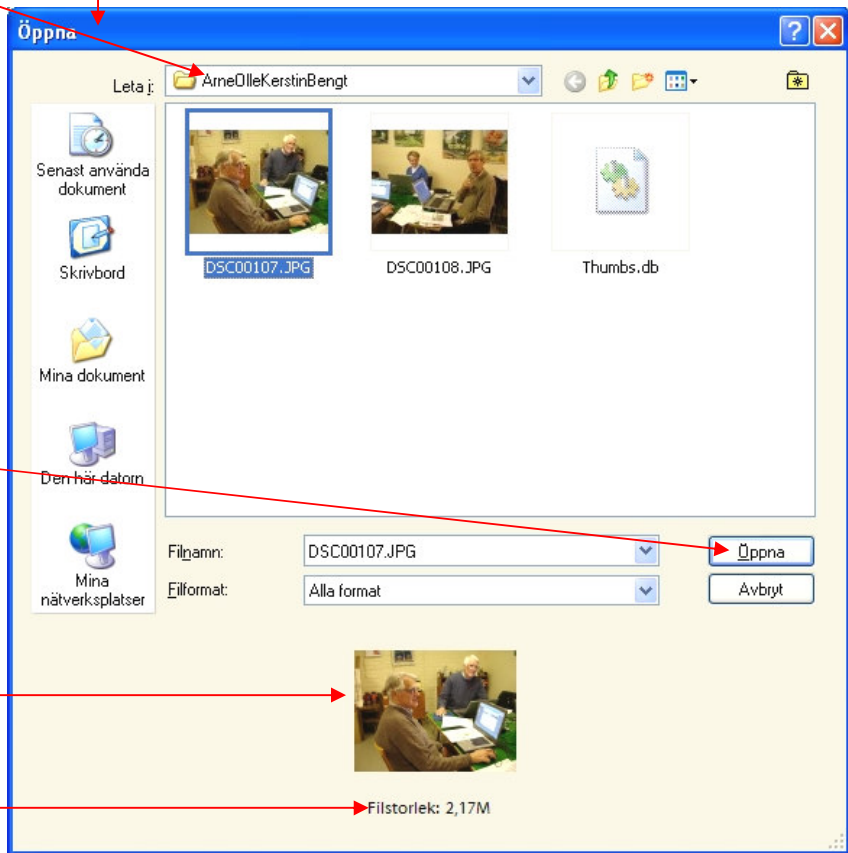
Öppna

Leta i: ArneOlleKerstinBengt

Senast använda dokument

Skrivbord

Mina dokument

Den här datorn

Mina nätverksplatser

DSC00107.JPG

DSC00108.JPG

Thumbs.db

Filnamn: DSC00107.JPG

Filformat: Alla format

Öppna

Avbryt

Filstorlek: 2,17M